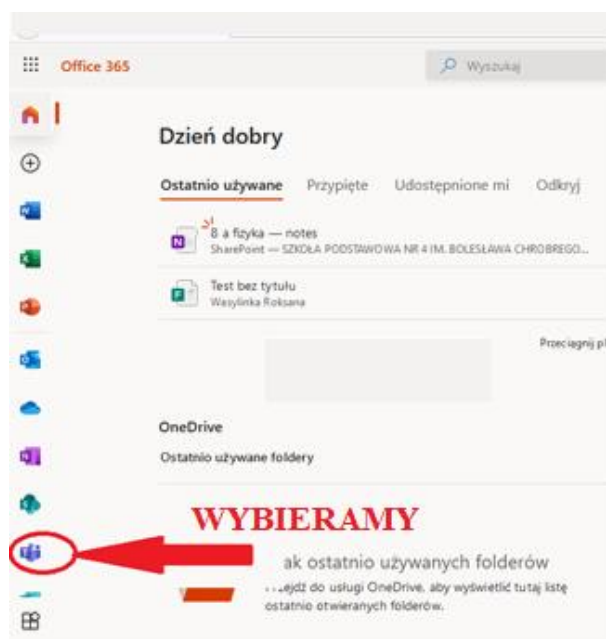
Office 365

Wyszukaj

Dzień dobry

Ostatnio używane Przypięte Udostępnione mi Odkryj

8 a fizyka — notes
SharePoint — SZKOŁA PODSTAWOWA NR 4 IM. BOLESŁAWA CHROBREGO...

Test bez tytułu
Wasylinka Roksana

Przeciągnij pl

OneDrive

Ostatnio używane foldery

WYBIERAMY

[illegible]ak ostatnio używanych folderów

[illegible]ejdź do usługi OneDrive, aby wyświetlić tutaj listę ostatnio otwieranych folderów.